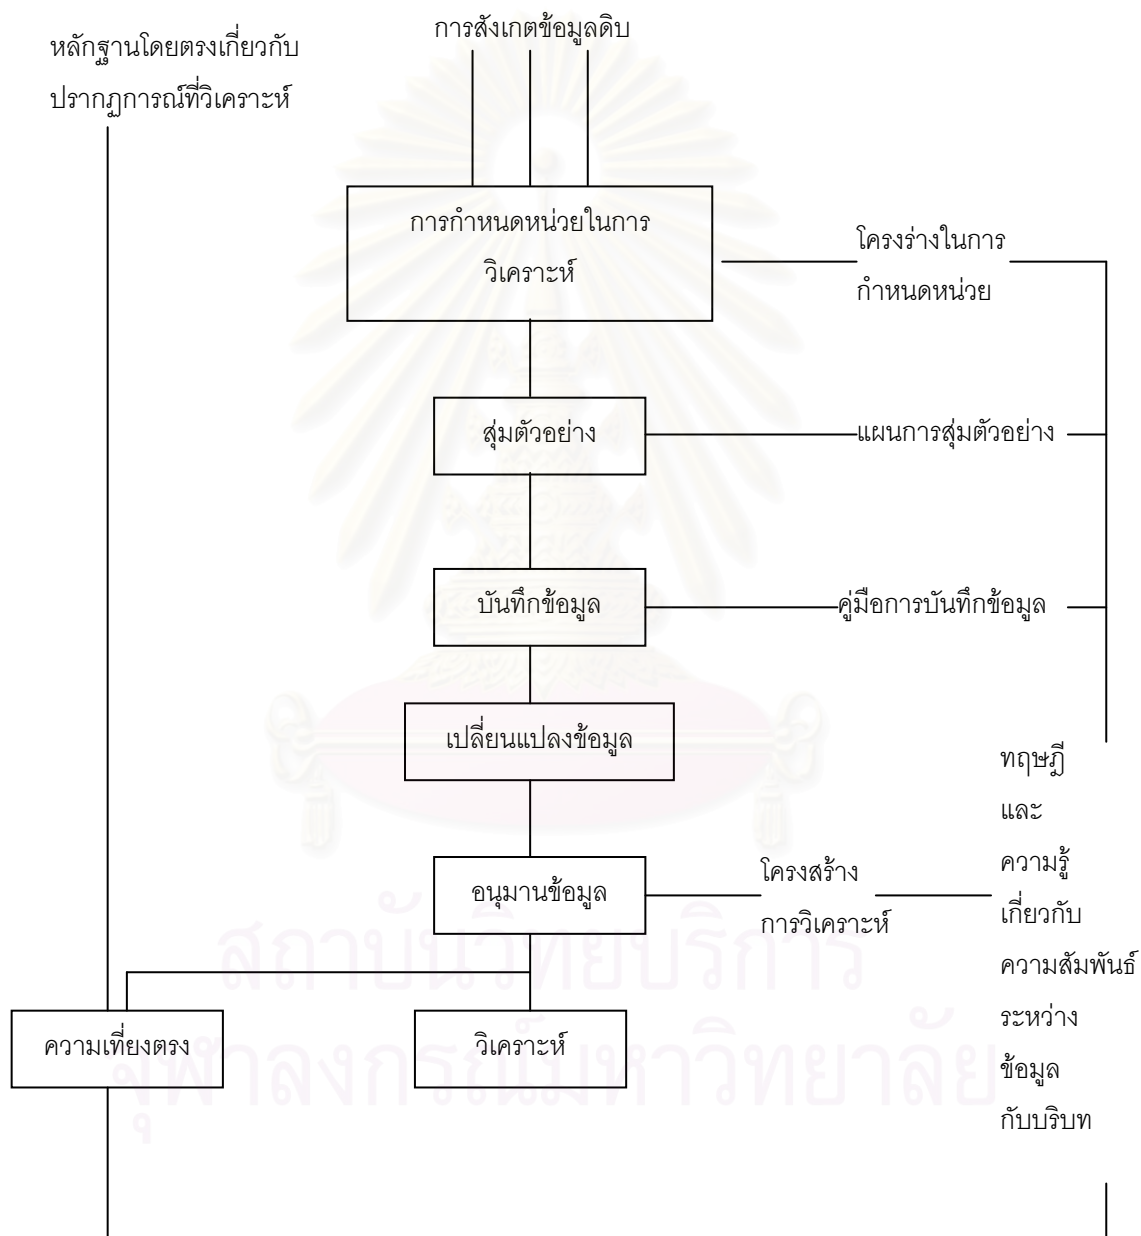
การสังเกตข้อมูลดิบ

หลักฐานโดยตรงเกี่ยวกับปรากฏการณ์ที่วิเคราะห์

การกำหนดหน่วยในการวิเคราะห์

โครงร่างในการกำหนดหน่วย

สุ่มตัวอย่าง

แผนการสุ่มตัวอย่าง

บันทึกข้อมูล

คู่มือการบันทึกข้อมูล

เปลี่ยนแปลงข้อมูล

ทฤษฎี และ ความรู้ เกี่ยวกับ ความสัมพันธ์ ระหว่าง ข้อมูล กับบริบท

อนุมานข้อมูล

โครงสร้าง การวิเคราะห์

ความเที่ยงตรง

วิเคราะห์

สถาบันวิทยบริการ
จุฬาลงกรณ์มหาวิทยาลัย